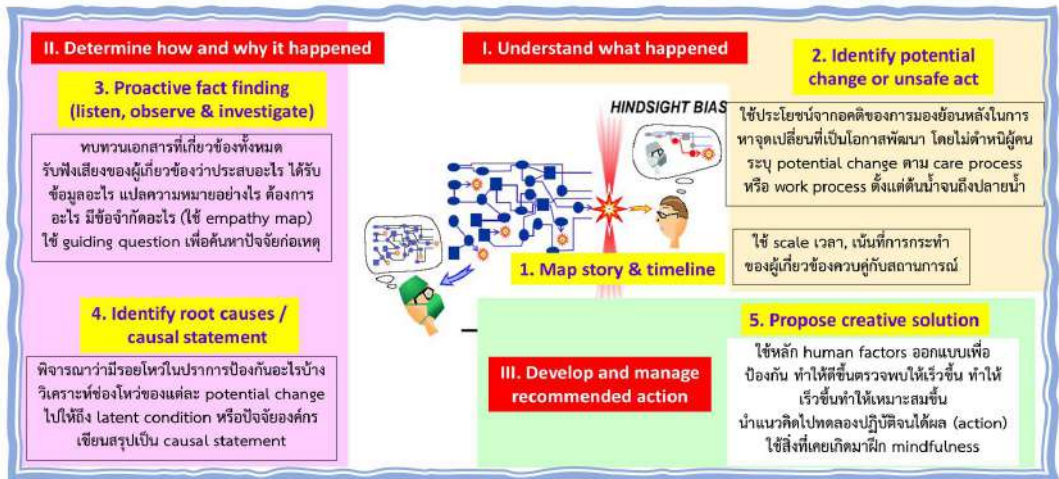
II. Determine how and why it happened

3. Proactive fact finding (listen, observe & investigate)

ทบทวนเอกสารที่เกี่ยวข้องทั้งหมด รับฟังเสียงของผู้เกี่ยวข้องว่าประสบอะไร ได้รับข้อมูลอะไร แปลความหมายอย่างไร ต้องการอะไร มีข้อจำกัดอะไร (ใช้ empathy map) ใช้ guiding question เพื่อค้นหาปัจจัยก่อเหตุ

4. Identify root causes / causal statement

พิจารณาว่ามีรอยโหว่ในปราการป้องกันอะไรบ้าง วิเคราะห์ช่องโหว่ของแต่ละ potential change ไปให้ถึง latent condition หรือปัจจัยองค์กร เขียนสรุปเป็น causal statement

I. Understand what happened

2. Identify potential change or unsafe act

HINDSIGHT BIAS

ใช้ประโยชน์จากอคติของการมองย้อนหลังในการหาจุดเปลี่ยนที่เป็นโอกาสพัฒนา โดยไม่ตำหนิผู้คน ระบุ potential change ตาม care process หรือ work process ตั้งแต่ต้นน้ำจนถึงปลายน้ำ

ใช้ scale เวลา, เน้นที่การกระทำของผู้เกี่ยวข้องควบคู่กับสถานการณ์

1. Map story & timeline

III. Develop and manage recommended action

5. Propose creative solution

ใช้หลัก human factors ออกแบบเพื่อป้องกัน ทำให้ดีขึ้นตรวจพบให้เร็วขึ้น ทำให้เร็วขึ้นทำให้เหมาะสมขึ้น นำแนวคิดไปทดลองปฏิบัติจนได้ผล (action) ใช้สิ่งที่เคยเกิดมาฝึก mindfulness